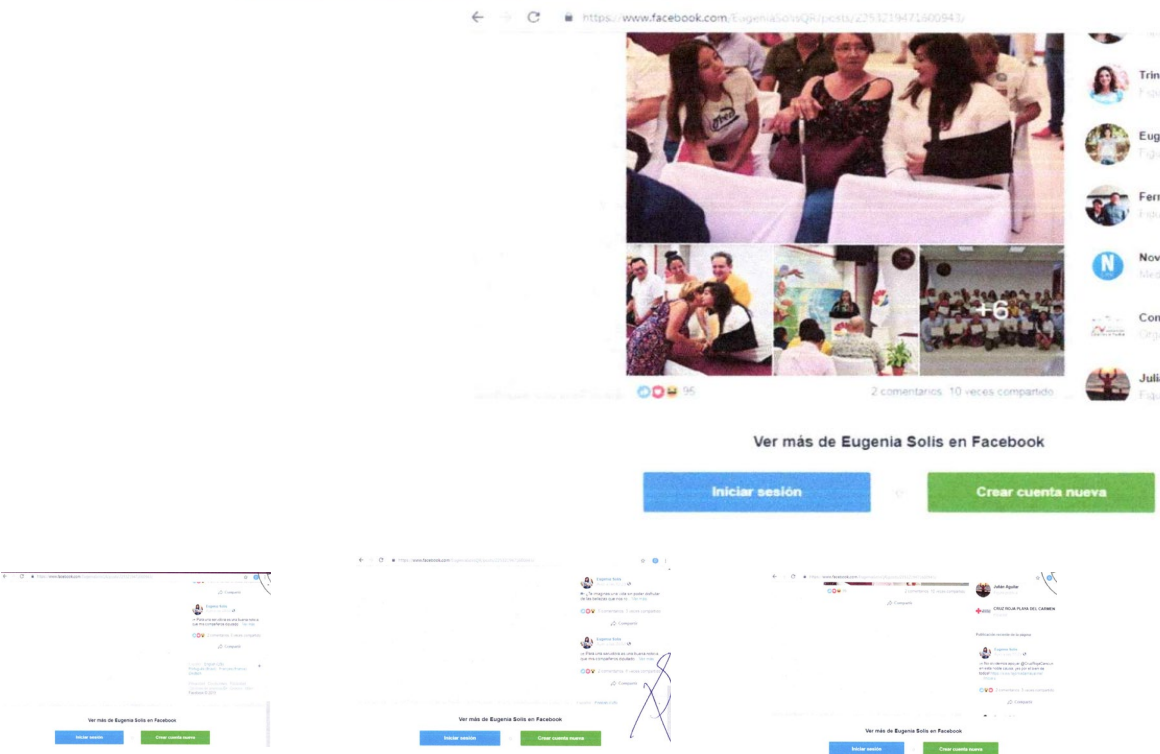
https://www.facebook.com/EugeniaSolisQR/posts/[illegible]

Trin

Eug

Ferr

Nov

Con

Juli

+6

95

2 comentarios 10 veces compartido

Ver más de Eugenia Solis en Facebook

Iniciar sesión

o

Crear cuenta nueva

Compartir

Eugenia Solis

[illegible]

Compartir

Ver más de Eugenia Solis en Facebook

Iniciar sesión

Crear cuenta nueva

Eugenia Solis

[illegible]

Compartir

Eugenia Solis

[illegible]

Compartir

Ver más de Eugenia Solis en Facebook

Iniciar sesión

Crear cuenta nueva

Julián Aguilar

CRUZ ROJA PLAYA DEL CARMEN

Eugenia Solis

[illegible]

Compartir

Ver más de Eugenia Solis en Facebook

Iniciar sesión

Crear cuenta nueva